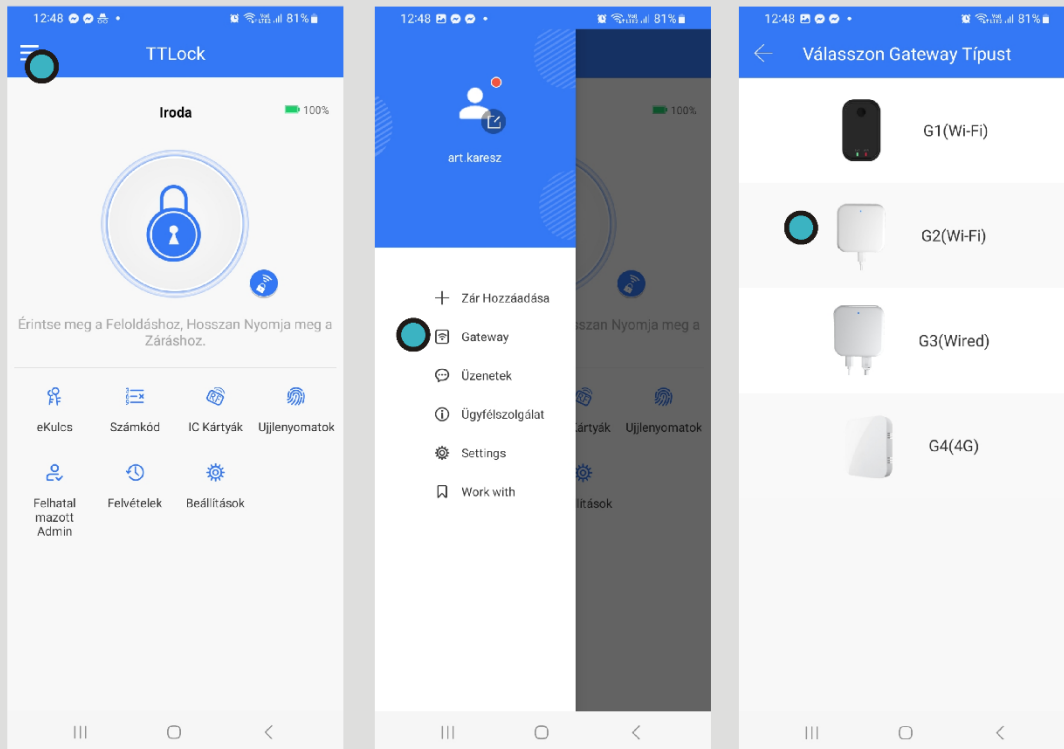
12:48 81%

TTLock

Iroda

100%

Érintse meg a Feloldáshoz, Hosszan Nyomja meg a Záráshoz.

eKulcs

Számkód

IC Kártyák

Ujjlenyomatok

Felhatalmazott Admin

Felvételek

Beállítások

12:48 81%

art.karesz

100%

Zár Hozzáadása

Gateway

Üzenetek

Ügyfélszolgálat

Settings

Work with

sszan Nyomja meg a

Kártyák

Ujjlenyomatok

llítások

12:48 81%

Válasszon Gateway Típust

G1(Wi-Fi)

G2(Wi-Fi)

G3(Wired)

G4(4G)